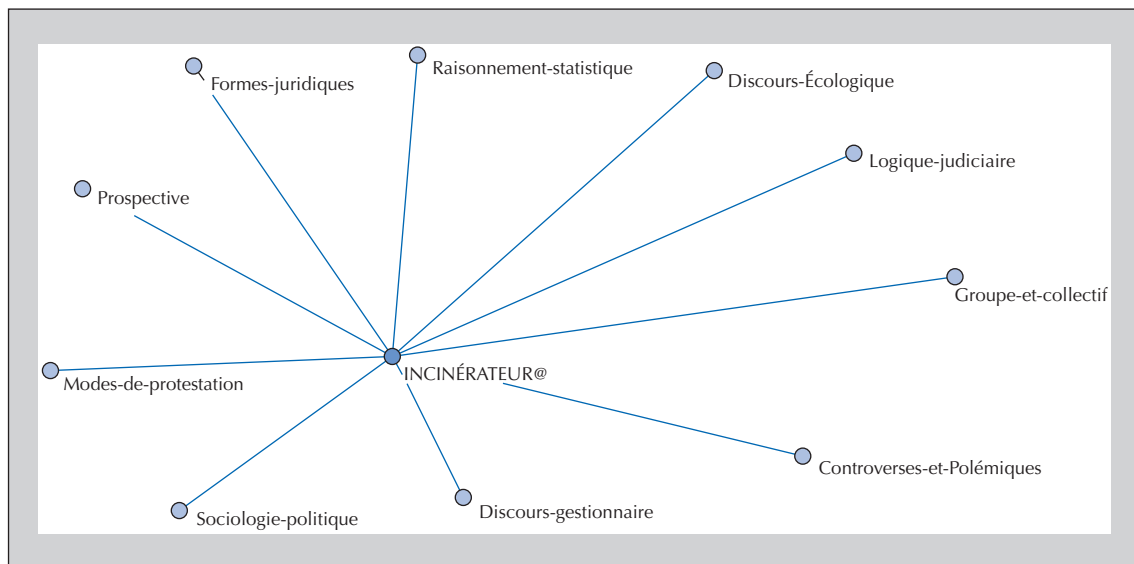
Formes-juridiques
Raisonnement-statistique
Discours-Écologique
Logique-judiciaire
Prospective
Groupe-et-collectif
Modes-de-protestation
INCINÉRATEUR@
Controverses-et-Polémiques
Sociologie-politique
Discours-gestionnaire